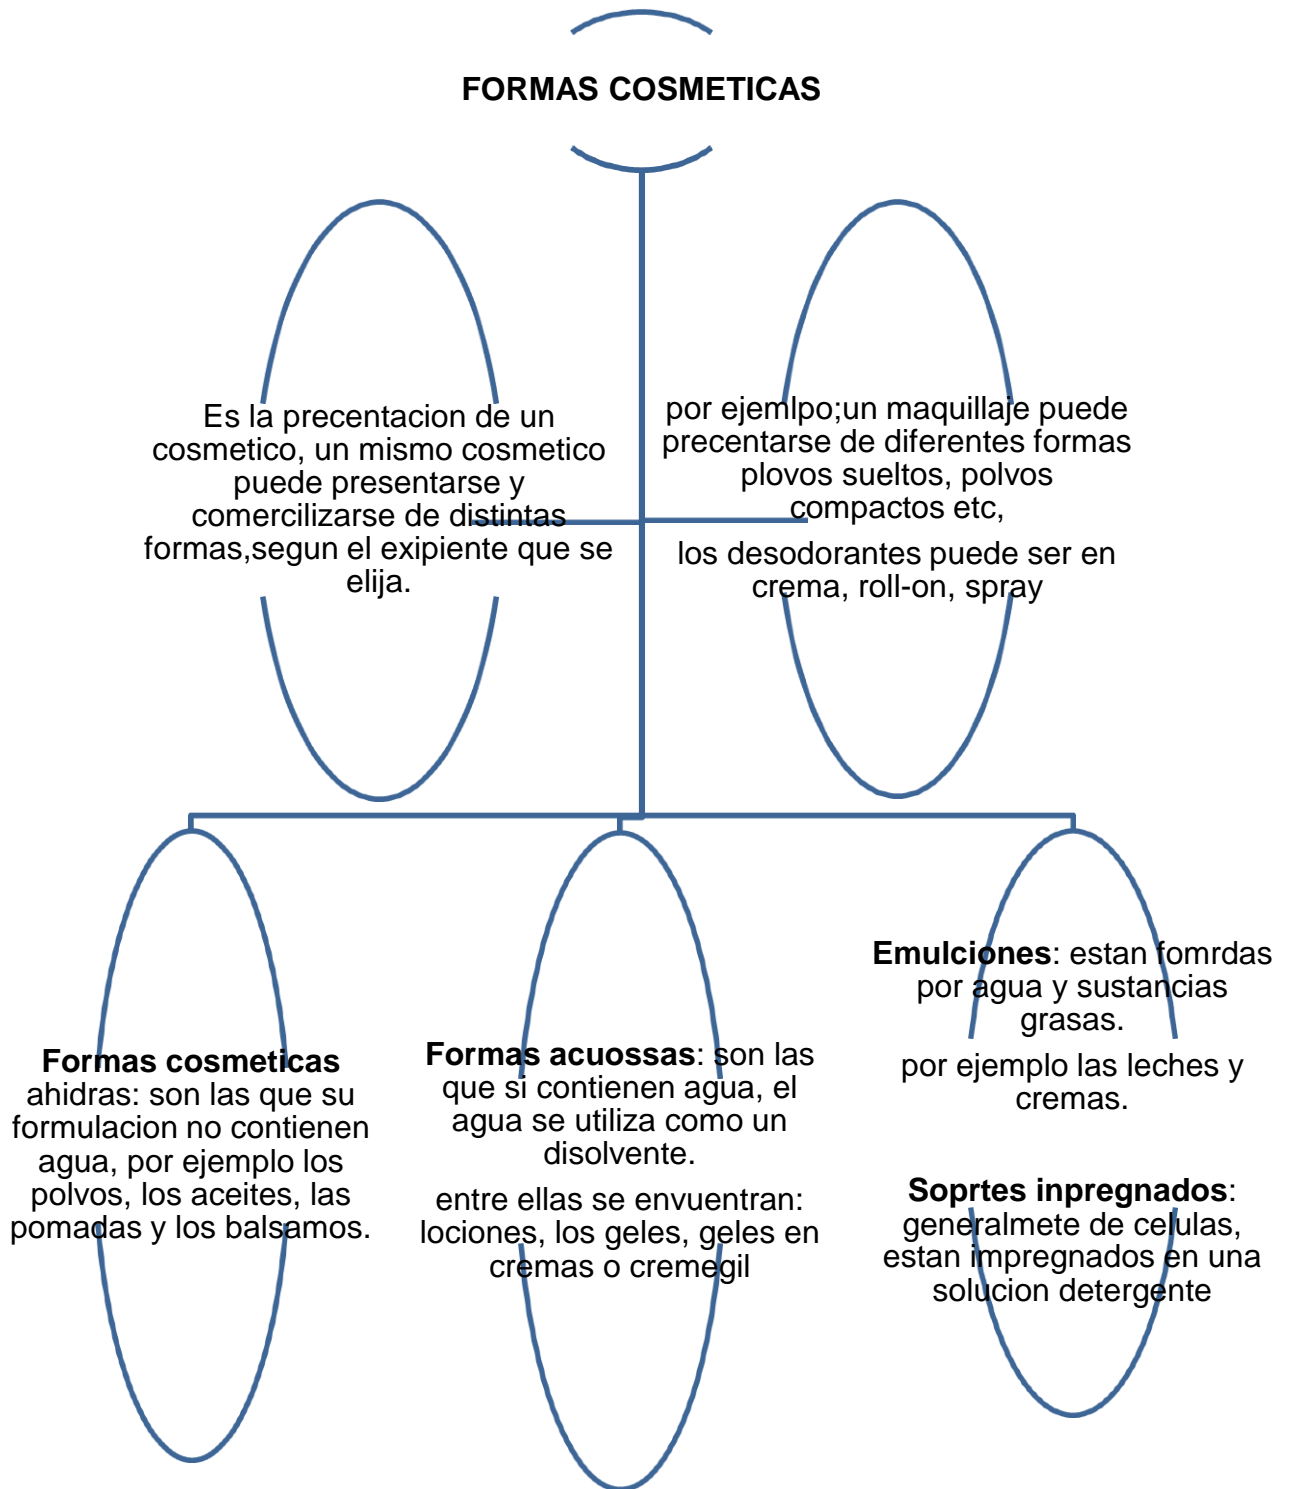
FORMAS COSMETICAS

Es la precentacion de un cosmetico, un mismo cosmetico puede presentarse y comercilizarse de distintas formas,segun el exipiente que se elija.

por ejemlpo;un maquillaje puede precentarse de diferentes formas plovos sueltos, polvos compactos etc,

los desodorantes puede ser en crema, roll-on, spray

**Formas cosmeticas** ahidras: son las que su formulacion no contienen agua, por ejemplo los polvos, los aceites, las pomadas y los balsamos.

**Formas acuossas**: son las que si contienen agua, el agua se utiliza como un disolvente.

entre ellas se envuentran: lociones, los geles, geles en cremas o cremegil

**Emulciones**: estan fomrdas por agua y sustancias grasas.

por ejemplo las leches y cremas.

**Soprtes inpregnados**: generalmete de celulas, estan impregnados en una solucion detergente